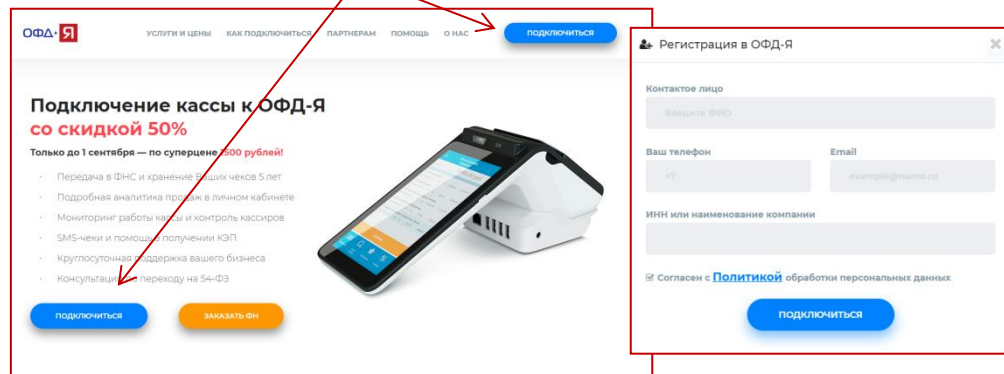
ОФД·Я

УСЛУГИ И ЦЕНЫ КАК ПОДКЛЮЧИТЬСЯ ПАРТНЕРАМ ПОМОЩЬ О НАС ПОДКЛЮЧИТЬСЯ

Подключение кассы к ОФД-Я
со скидкой 50%

Только до 1 сентября — по суперцене 1500 рублей!

Передача в ФНС и хранение ваших чеков 5 лет
Подробная аналитика продаж в личном кабинете
Мониторинг работы кассы и контроль кассиров
SMS-чеки и помощь в получении КЭП
Круглосуточная поддержка вашего бизнеса
Консультации по переходу на 54-ФЗ

ПОДКЛЮЧИТЬСЯ ЗАКАЗАТЬ ФН

Регистрация в ОФД-Я

Контактое лицо
Введите ФИО

Ваш телефон
+7

Email
example@name.ru

ИНН или наименование компании

Согласен с Политикой обработки персональных данных

ПОДКЛЮЧИТЬСЯ